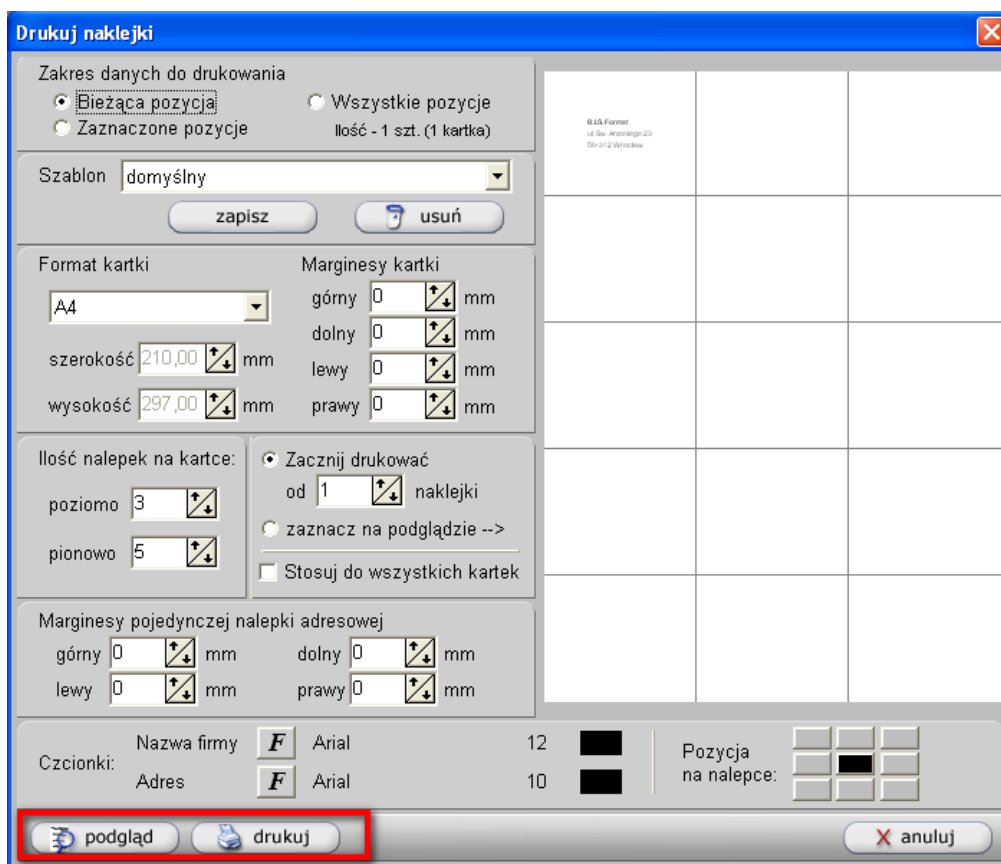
Drukuj naklejki

Zakres danych do drukowania
Bieżąca pozycja
Wszystkie pozycje
Zaznaczone pozycje
Ilość - 1 szt. (1 kartka)

Szablon domyślny
zapisz
usuń

Format kartki
A4
szerokość 210,00 mm
wysokość 297,00 mm

Marginesy kartki
górny 0 mm
dolny 0 mm
lewy 0 mm
prawy 0 mm

Ilość nalepek na kartce:
poziomo 3
pionowo 5

Zacznij drukować od 1 naklejki
zaznacz na podglądzie -->
Stosuj do wszystkich kartek

Marginesy pojedynczej nalepki adresowej
górny 0 mm
dolny 0 mm
lewy 0 mm
prawy 0 mm

Czcionki:
Nazwa firmy F Arial 12
Adres F Arial 10
Pozycja na nalepce:

B.I.S.Format
ul. Św. Antoniego 23
50-312 Wrocław

podgląd
drukuj
anuluj